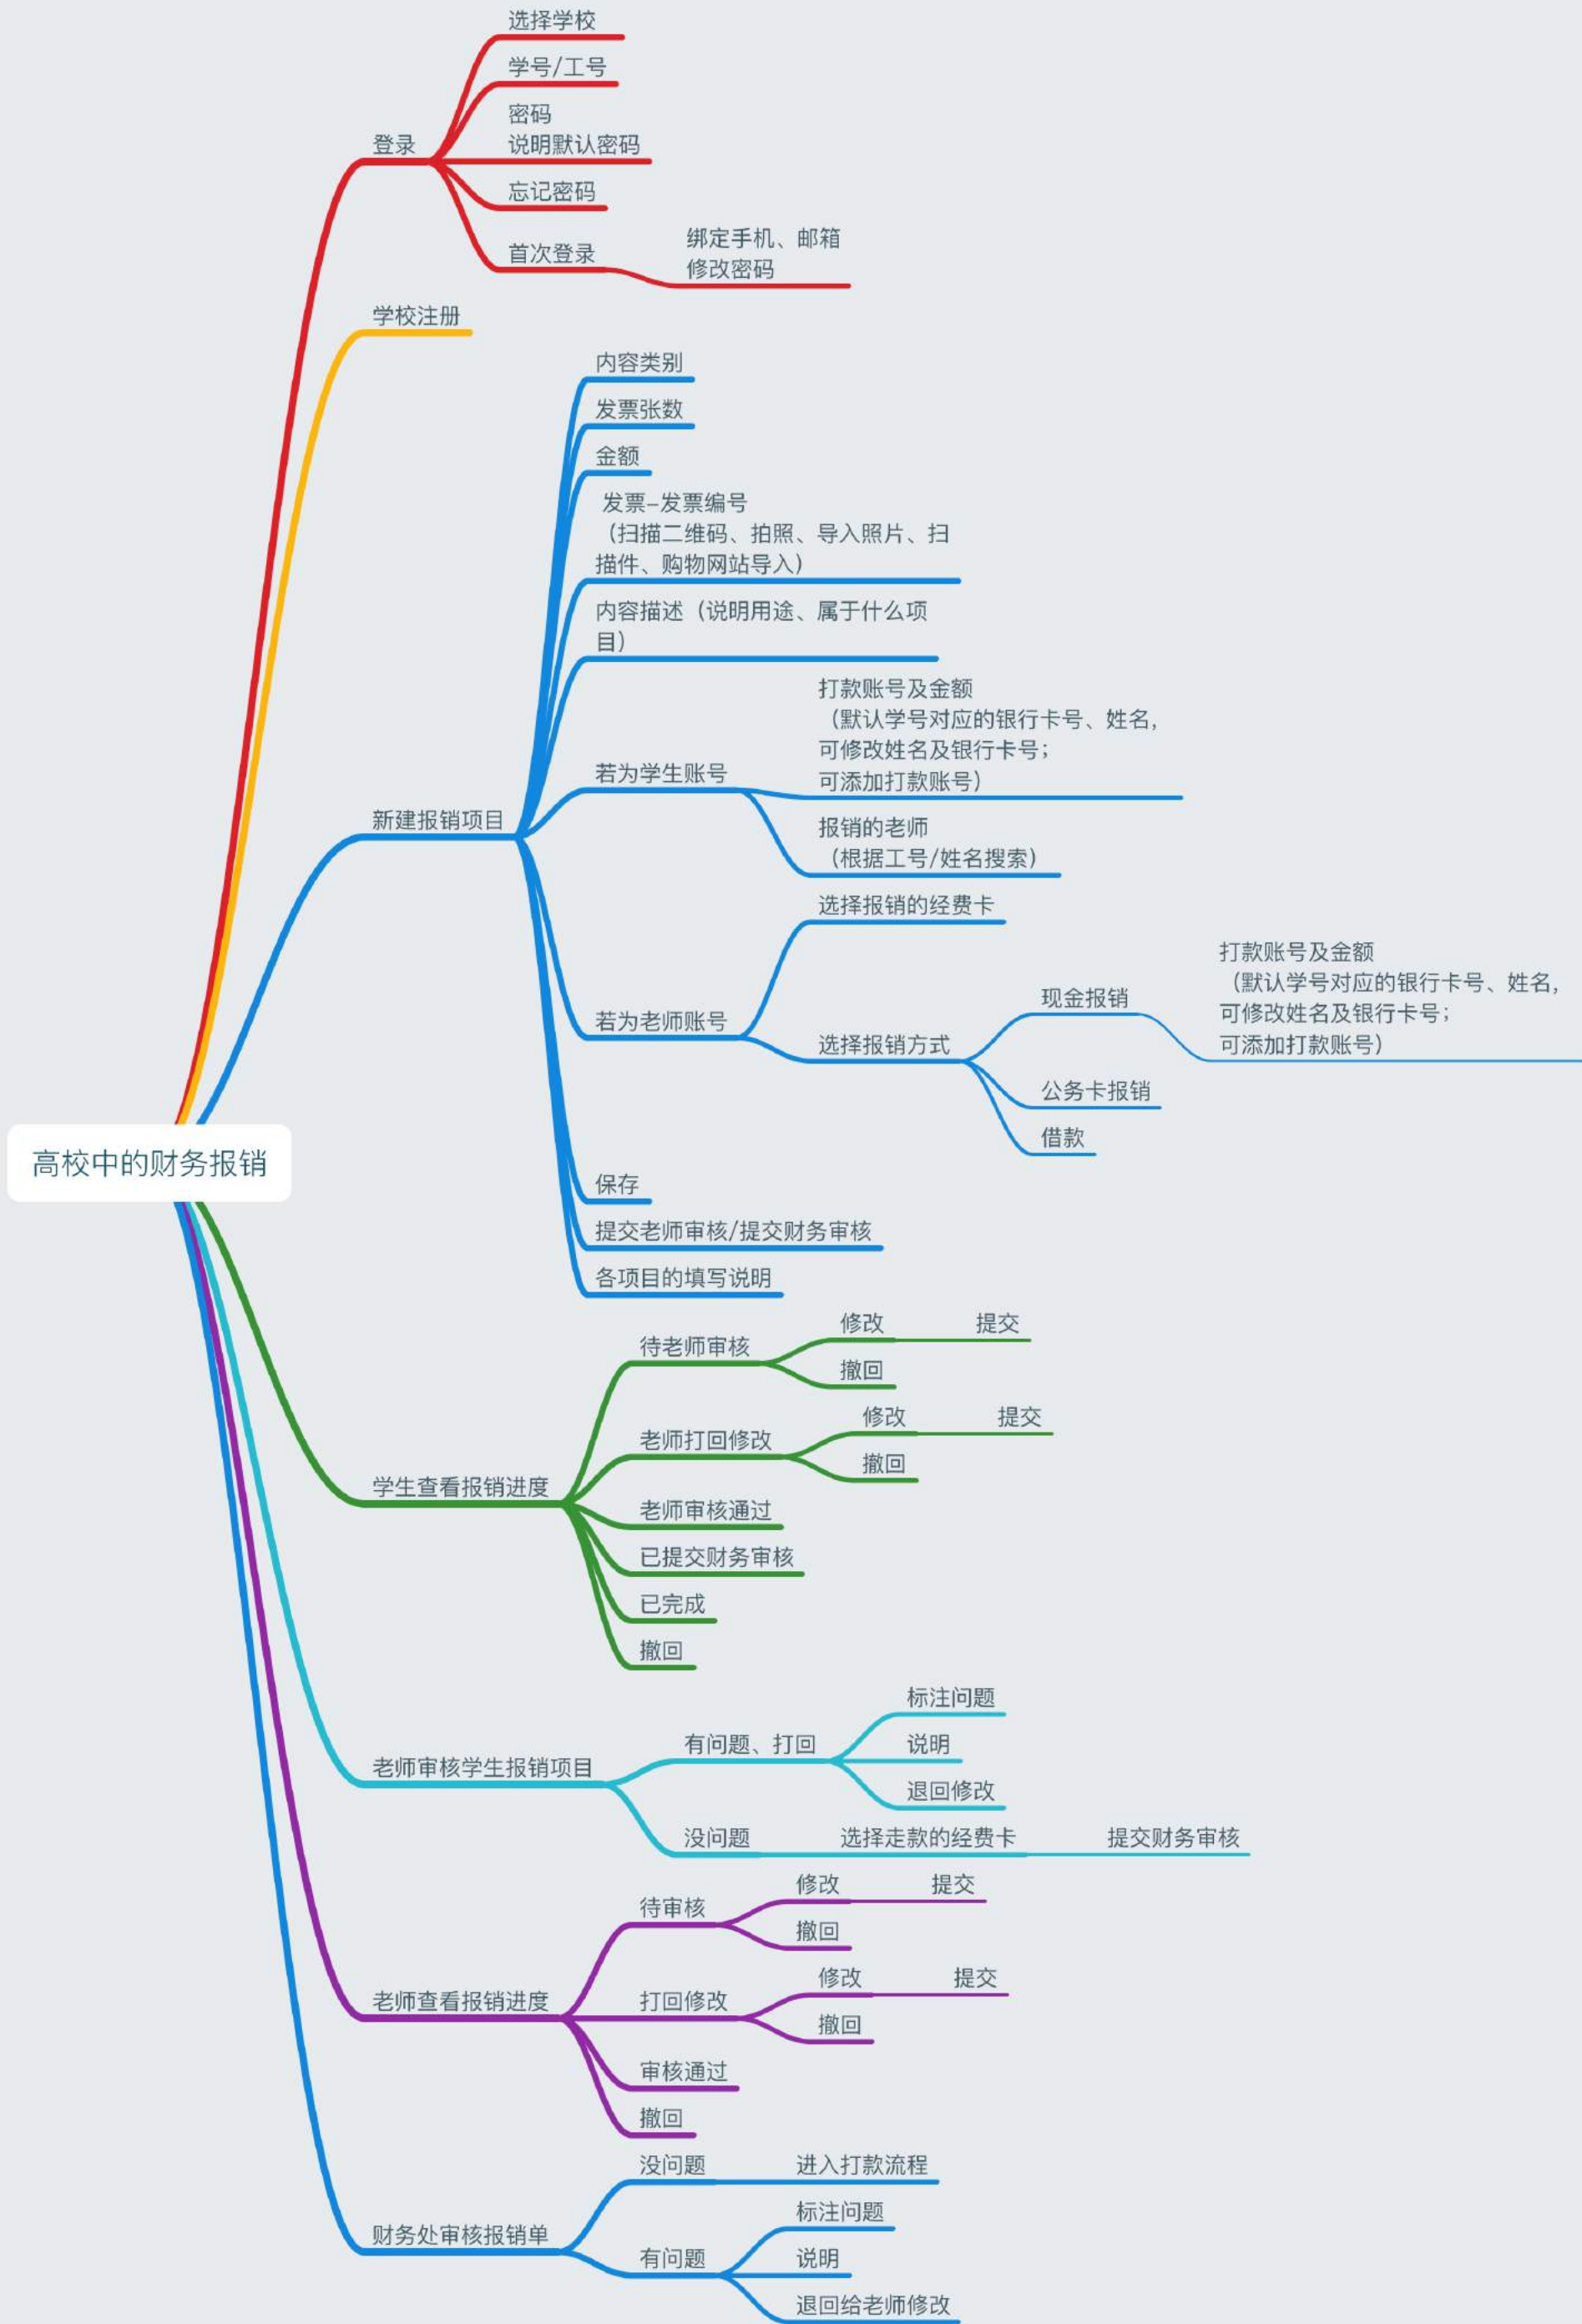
高校中的财务报销

登录
选择学校
学号/工号
密码
说明默认密码
忘记密码
首次登录
绑定手机、邮箱
修改密码

学校注册

新建报销项目
内容类别
发票张数
金额
发票–发票编号（扫描二维码、拍照、导入照片、扫描件、购物网站导入）
内容描述（说明用途、属于什么项目）
若为学生账号
打款账号及金额（默认学号对应的银行卡号、姓名，可修改姓名及银行卡号；可添加打款账号）
报销的老师（根据工号/姓名搜索）
若为老师账号
选择报销的经费卡
选择报销方式
现金报销
打款账号及金额（默认学号对应的银行卡号、姓名，可修改姓名及银行卡号；可添加打款账号）
公务卡报销
借款
保存
提交老师审核/提交财务审核
各项目的填写说明

学生查看报销进度
待老师审核
修改
提交
撤回
老师打回修改
修改
提交
撤回
老师审核通过
已提交财务审核
已完成
撤回

老师审核学生报销项目
有问题、打回
标注问题
说明
退回修改
没问题
选择走款的经费卡
提交财务审核

老师查看报销进度
待审核
修改
提交
撤回
打回修改
修改
提交
撤回
审核通过
撤回

财务处审核报销单
没问题
进入打款流程
有问题
标注问题
说明
退回给老师修改